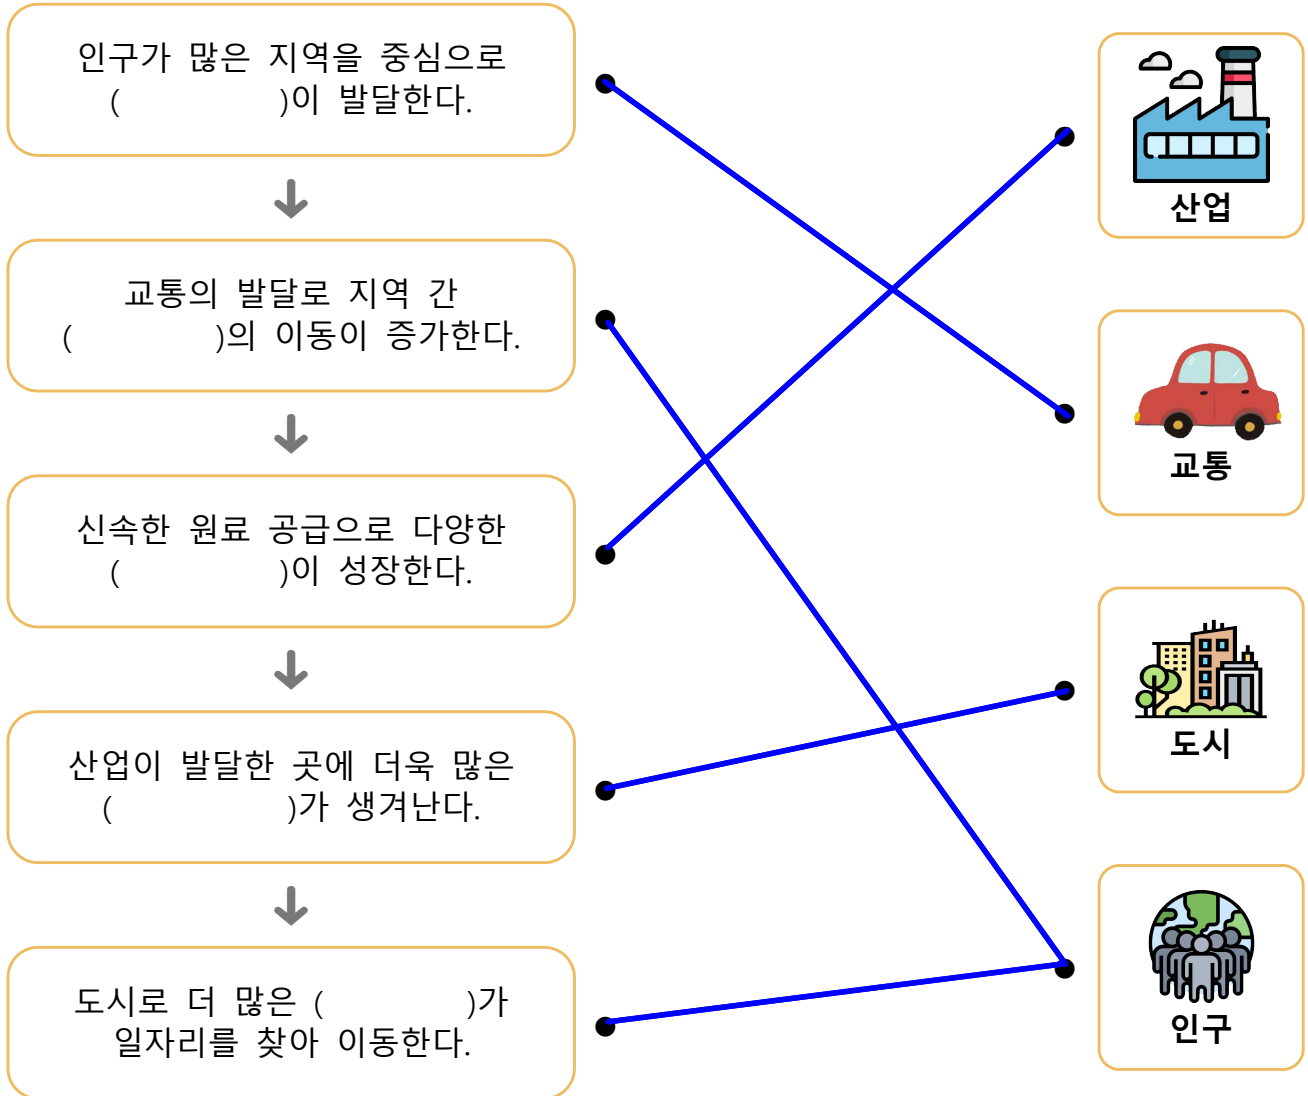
인구가 많은 지역을 중심으로 ( )이 발달한다.

교통의 발달로 지역 간 ( )의 이동이 증가한다.

신속한 원료 공급으로 다양한 ( )이 성장한다.

산업이 발달한 곳에 더욱 많은 ( )가 생겨난다.

도시로 더 많은 ( )가 일자리를 찾아 이동한다.

산업

교통

도시

인구